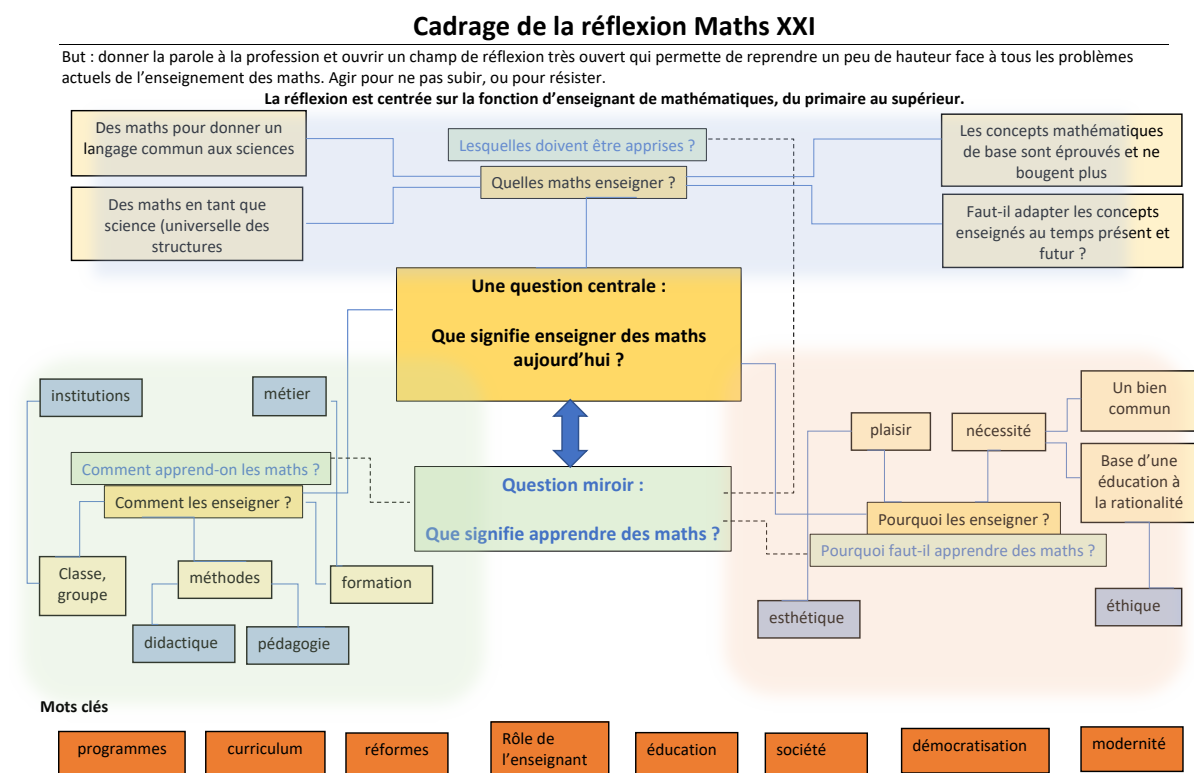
Cadrage de la réflexion Maths XXI

But : donner la parole à la profession et ouvrir un champ de réflexion très ouvert qui permette de reprendre un peu de hauteur face à tous les problèmes actuels de l'enseignement des maths. Agir pour ne pas subir, ou pour résister.

La réflexion est centrée sur la fonction d'enseignant de mathématiques, du primaire au supérieur.

Des maths pour donner un langage commun aux sciences

Des maths en tant que science (universelle des structures

Lesquelles doivent être apprises ?

Quelles maths enseigner ?

Les concepts mathématiques de base sont éprouvés et ne bougent plus

Faut-il adapter les concepts enseignés au temps présent et futur ?

Une question centrale :

Que signifie enseigner des maths aujourd'hui ?

institutions

métier

Comment apprend-on les maths ?

Comment les enseigner ?

Classe, groupe

méthodes

formation

didactique

pédagogie

Question miroir :

Que signifie apprendre des maths ?

plaisir

nécessité

Un bien commun

Base d'une éducation à la rationalité

Pourquoi les enseigner ?

Pourquoi faut-il apprendre des maths ?

esthétique

éthique

Mots clés

programmes

curriculum

réformes

Rôle de l'enseignant

éducation

société

démocratisation

modernité